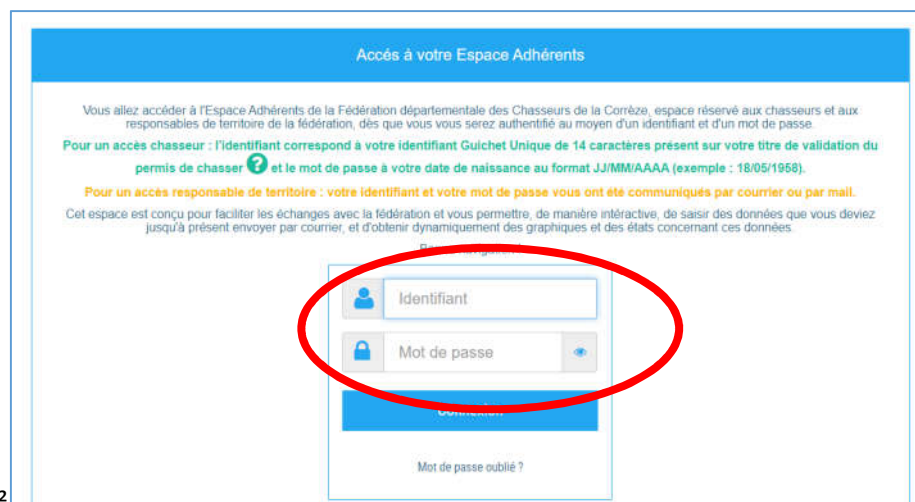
Accés à votre Espace Adhérents

Vous allez accéder à l'Espace Adhérents de la Fédération départementale des Chasseurs de la Corrèze, espace réservé aux chasseurs et aux responsables de territoire de la fédération, dès que vous vous serez authentifié au moyen d'un identifiant et d'un mot de passe.

Pour un accès chasseur : l'identifiant correspond à votre identifiant Guichet Unique de 14 caractères présent sur votre titre de validation du permis de chasser ? et le mot de passe à votre date de naissance au format JJ/MM/AAAA (exemple : 18/05/1958).

Pour un accès responsable de territoire : votre identifiant et votre mot de passe vous ont été communiqués par courrier ou par mail.

Cet espace est conçu pour faciliter les échanges avec la fédération et vous permettre, de manière intéractive, de saisir des données que vous deviez jusqu'à présent envoyer par courrier, et d'obtenir dynamiquement des graphiques et des états concernant ces données.

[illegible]

Identifiant

Mot de passe

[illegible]

Mot de passe oublié ?

2